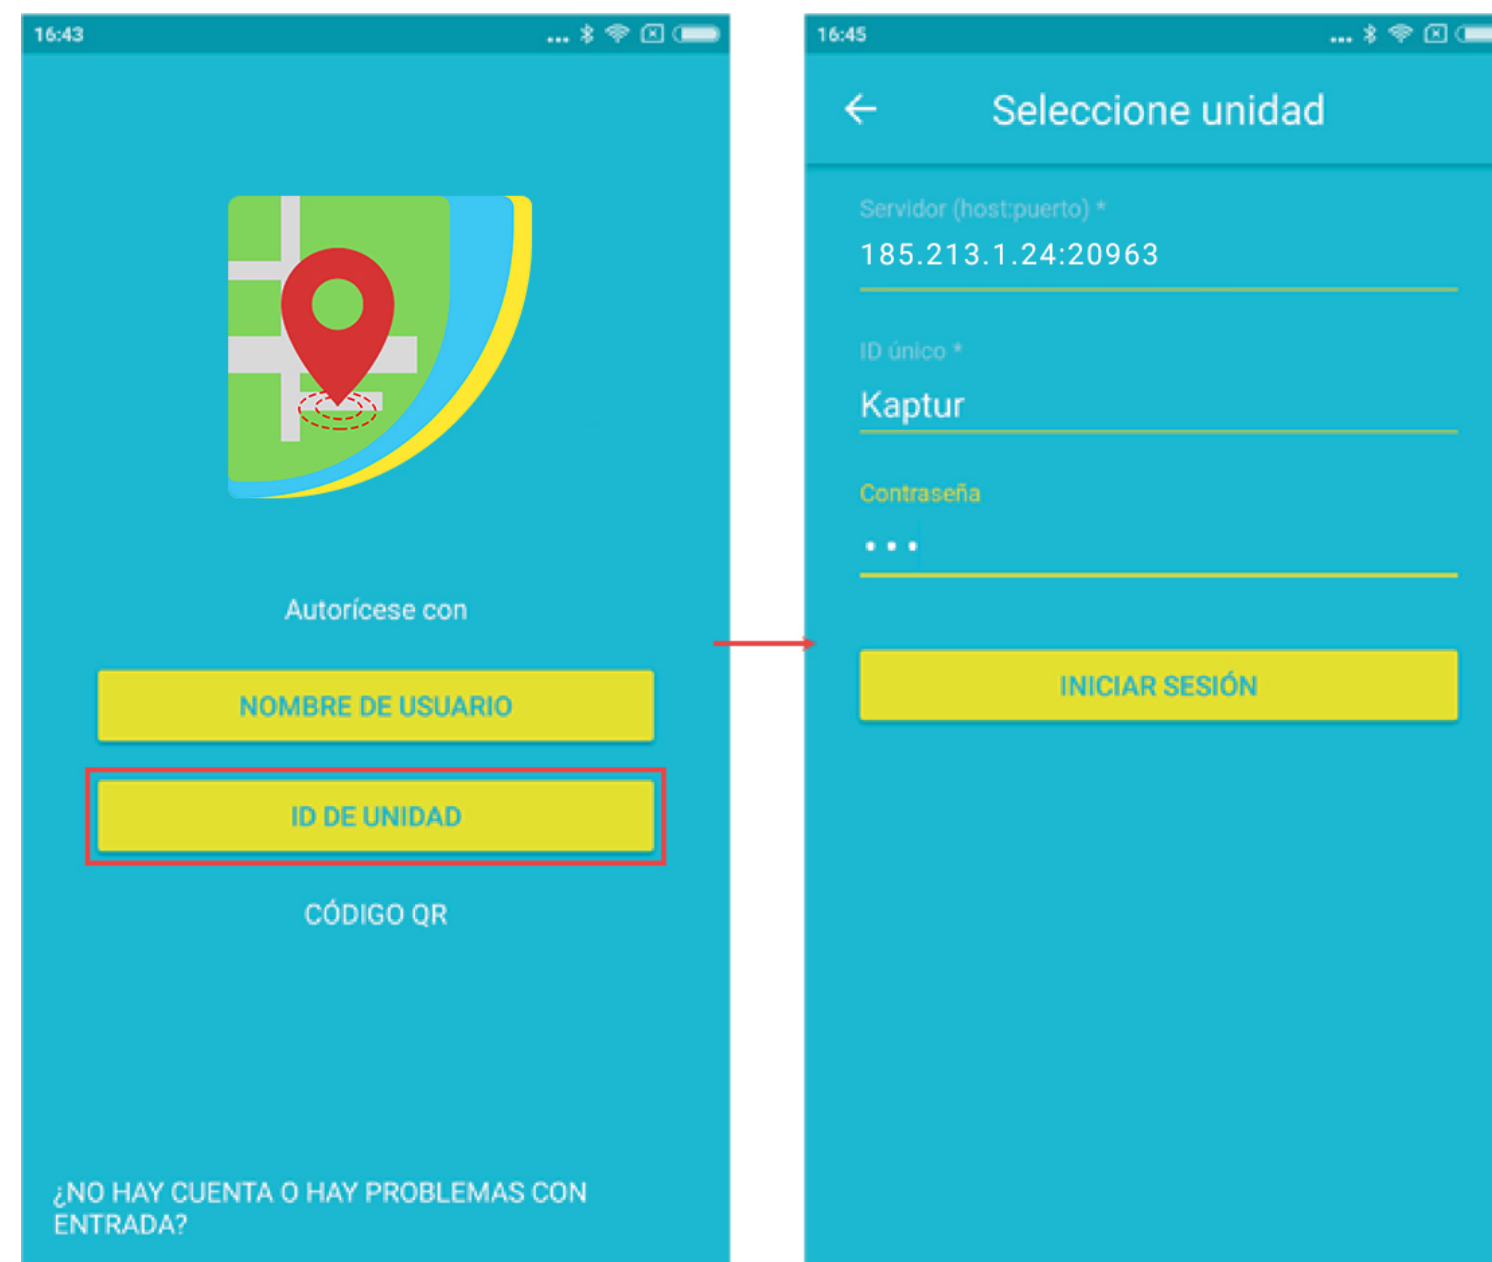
16:43

Autorícese con

NOMBRE DE USUARIO

ID DE UNIDAD

CÓDIGO QR

¿NO HAY CUENTA O HAY PROBLEMAS CON ENTRADA?

16:45

Seleccione unidad

Servidor (host:puerto) *

185.213.1.24:20963

ID único *

Kaptur

Contraseña

•••

INICIAR SESIÓN